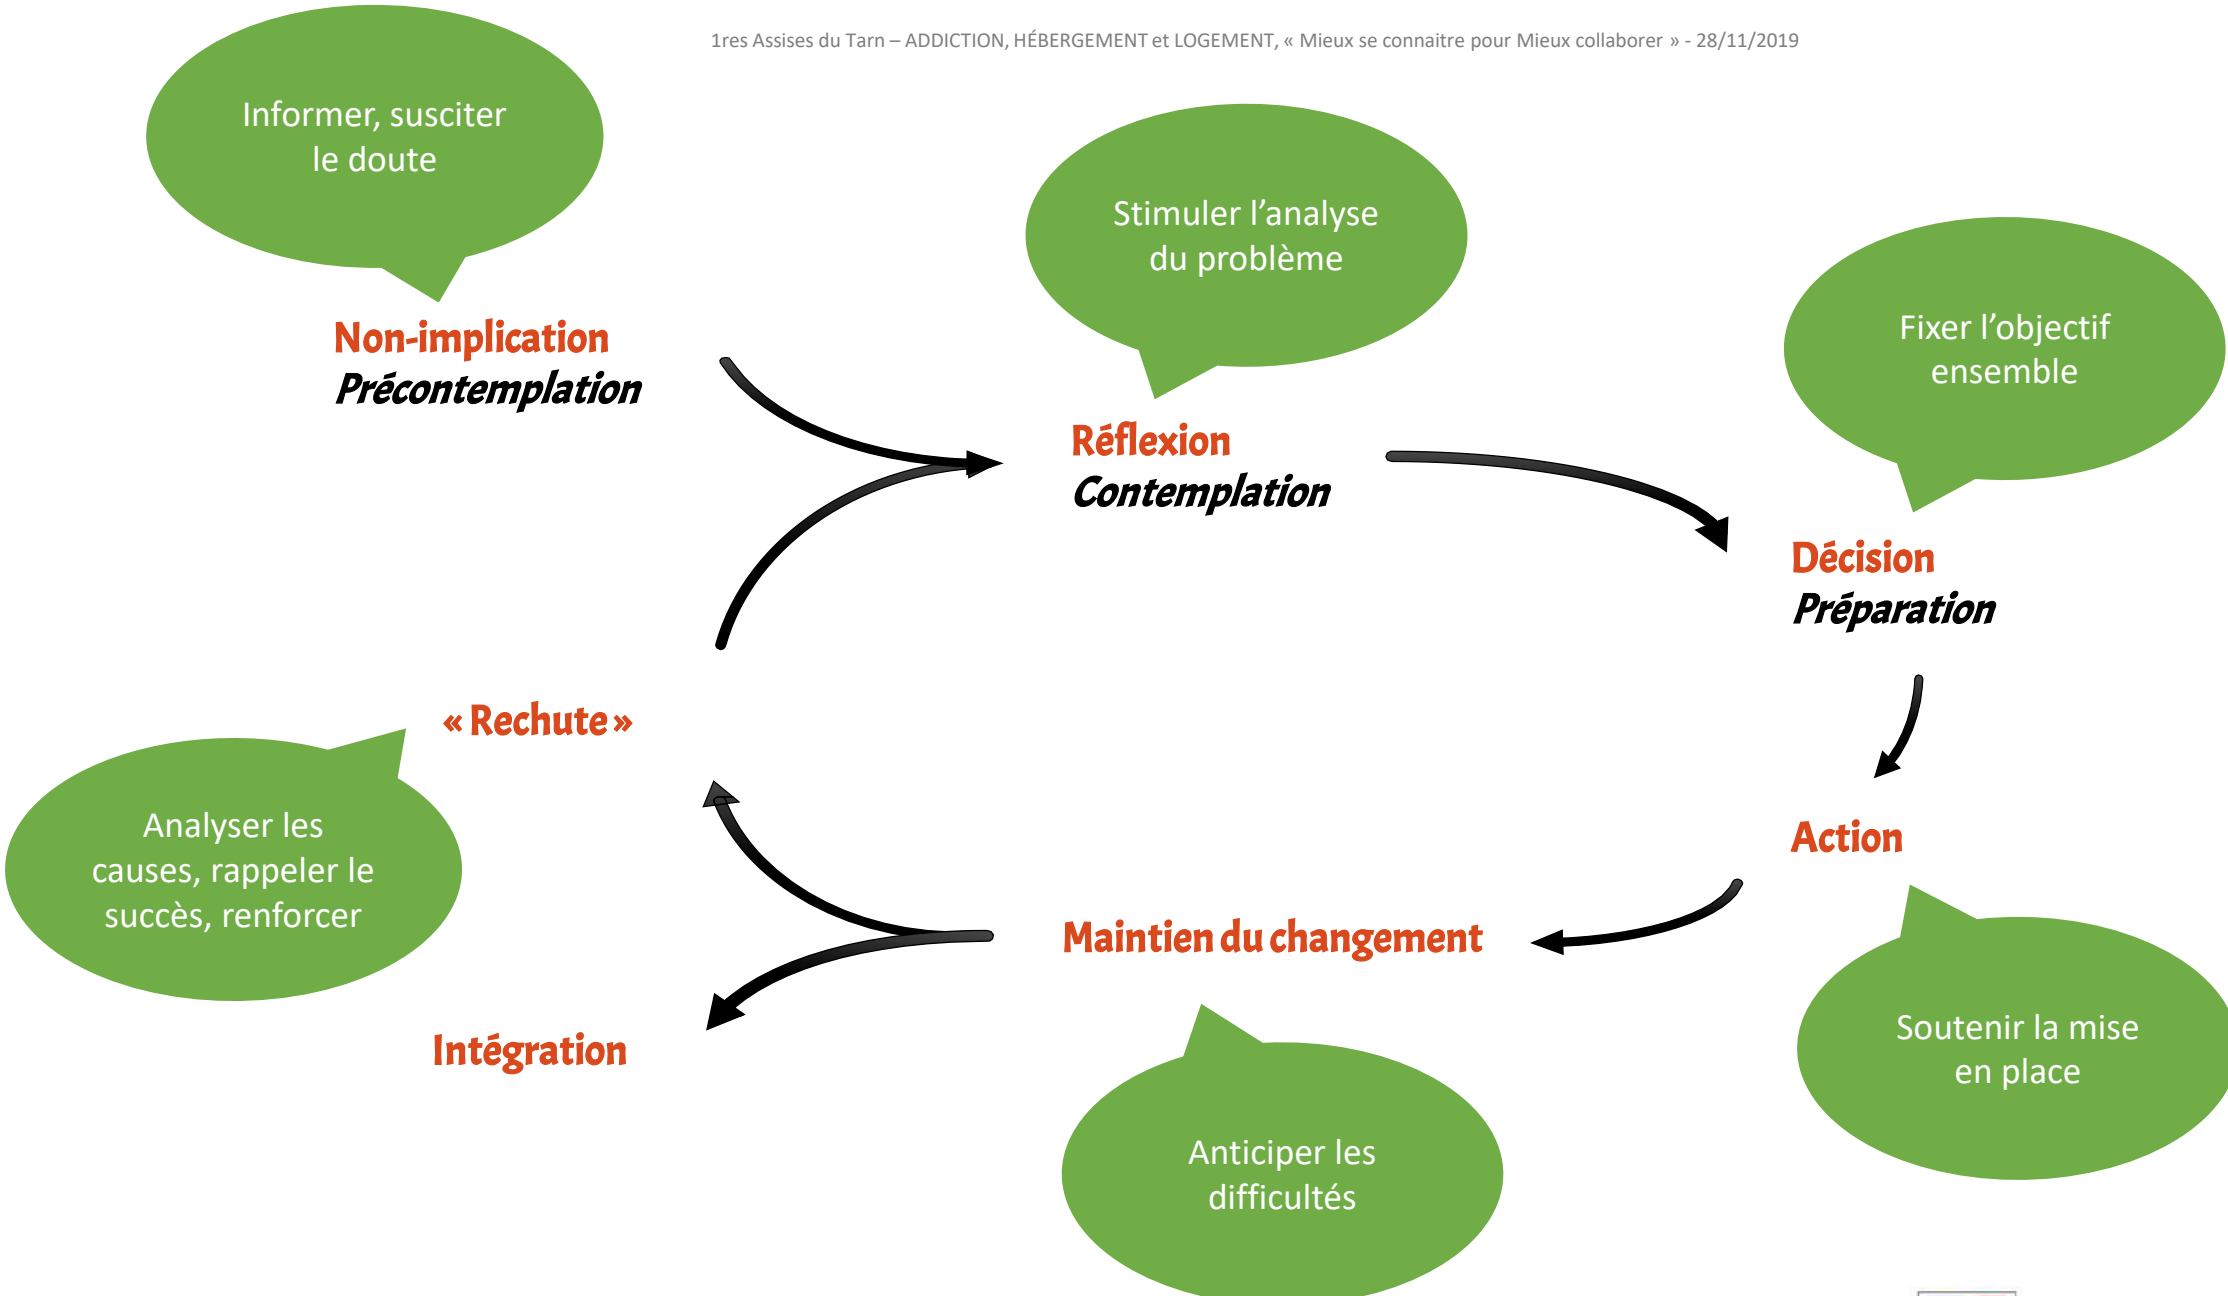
1res Assises du Tarn – ADDICTION, HÉBERGEMENT et LOGEMENT, « Mieux se connaitre pour Mieux collaborer » - 28/11/2019

Informer, susciter le doute

Non-implication
Précontemplation

Stimuler l'analyse du problème

Réflexion
Contemplation

Fixer l'objectif ensemble

Décision
Préparation

Action

Soutenir la mise en place

Maintien du changement

Anticiper les difficultés

« Rechute »

Analyser les causes, rappeler le succès, renforcer

Intégration